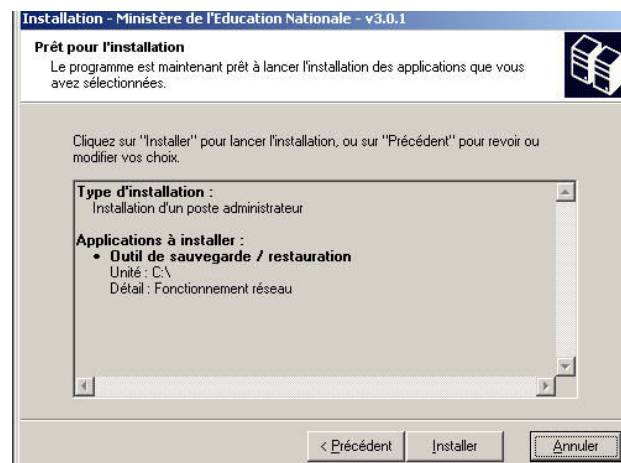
Installation - Ministère de l'Education Nationale - v3.0.1

Prêt pour l'installation
Le programme est maintenant prêt à lancer l'installation des applications que vous avez sélectionnées.

Cliquez sur "Installer" pour lancer l'installation, ou sur "Précédent" pour revoir ou modifier vos choix.

Type d'installation :
Installation d'un poste administrateur

Applications à installer :
• Outil de sauvegarde / restauration
Unité : C:\
Détail : Fonctionnement réseau

< Précédent | Installer | Annuler